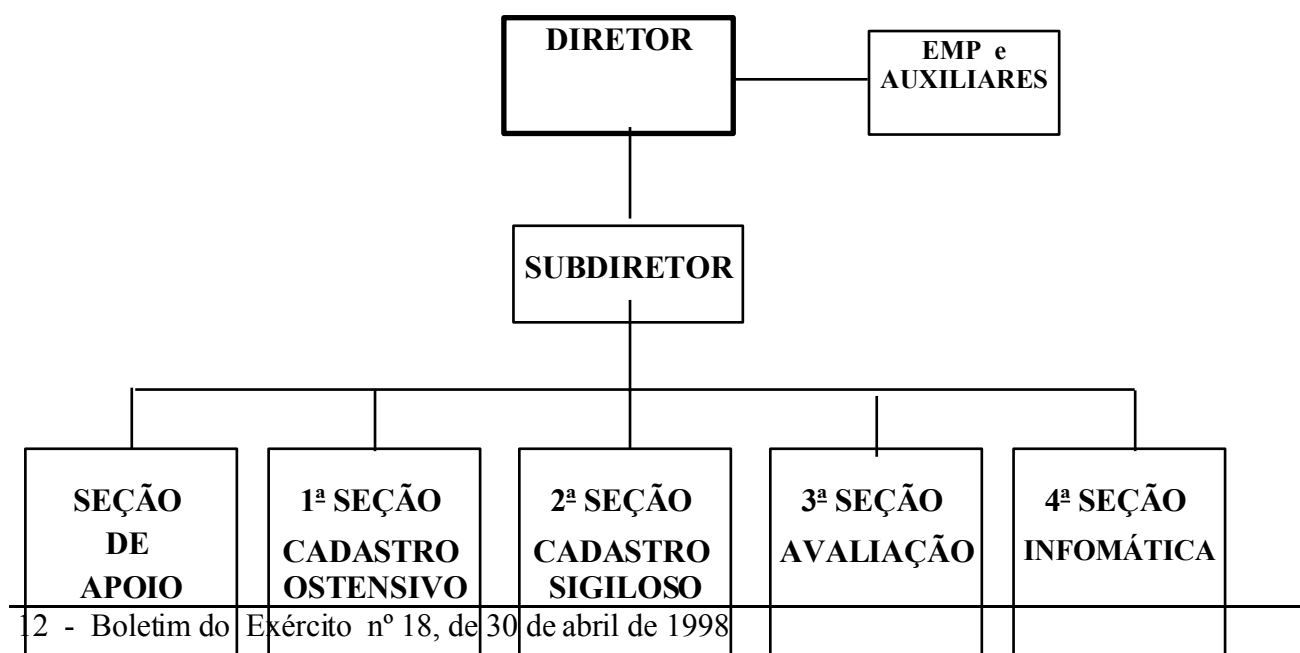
DIRETOR

EMP e AUXILIARES

SUBDIRETOR

SEÇÃO DE APOIO

1ª SEÇÃO CADASTRO OSTENSIVO

2ª SEÇÃO CADASTRO SIGILOSO

3ª SEÇÃO AVALIAÇÃO

4ª SEÇÃO INFOMÁTICA

12 - Boletim do Exército nº 18, de 30 de abril de 1998